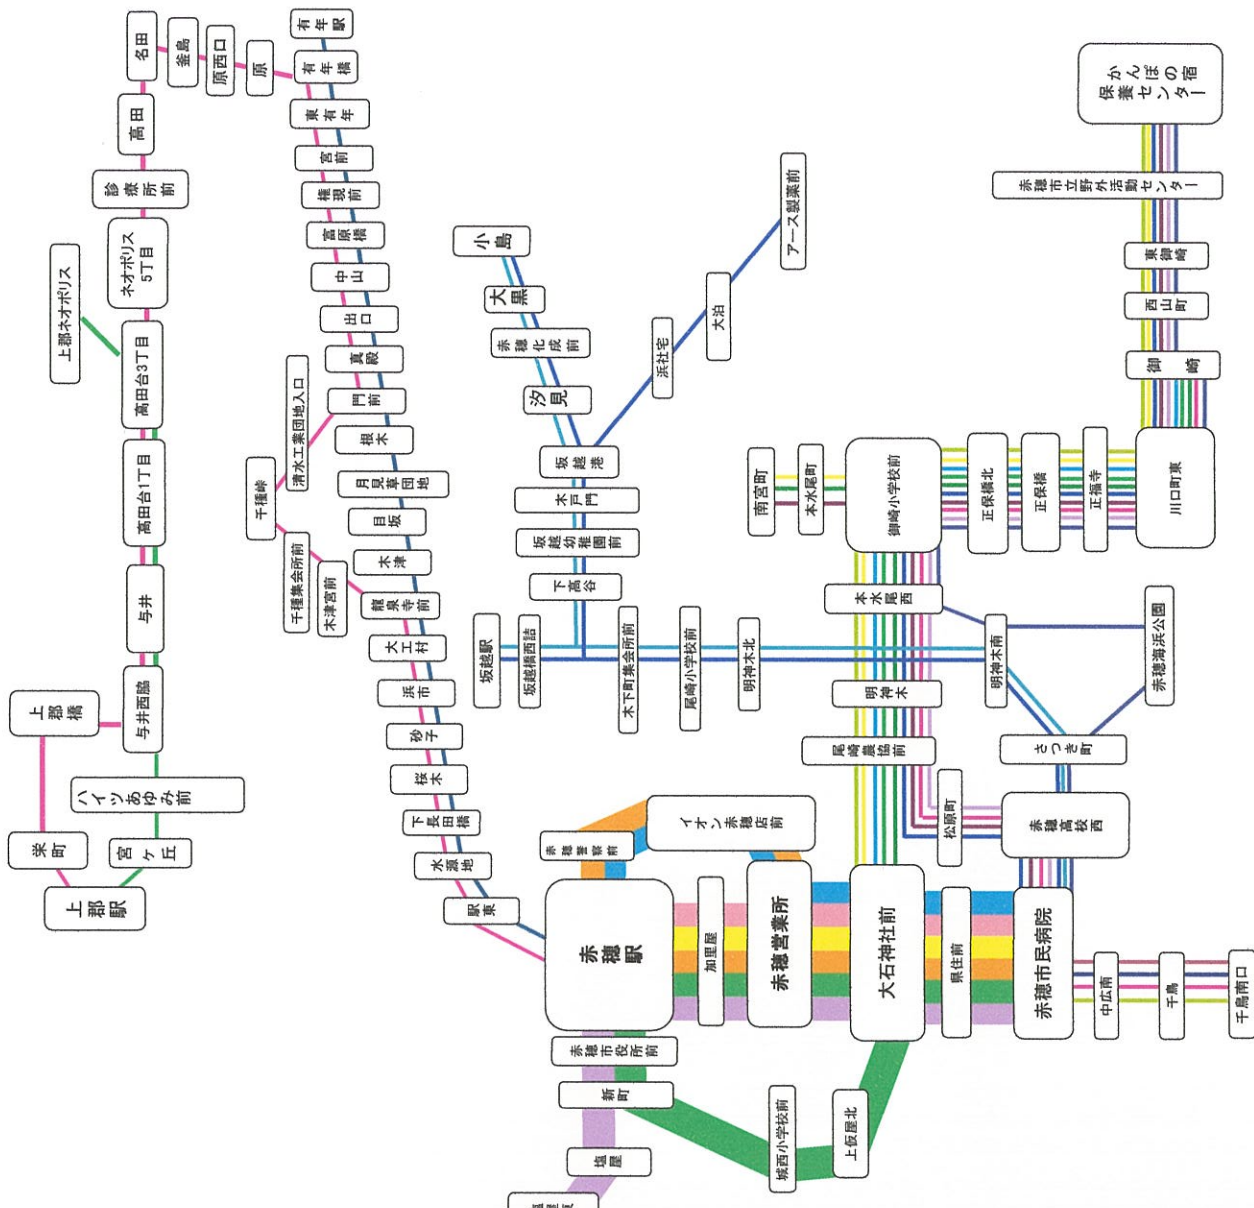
名田
釜島
原西口
原
有年駅
有年橋
東有年
宮前
権現前
富原橋
中山
出口
真殿
門前
根木
月見草団地
目坂
木津
龍泉寺前
大工村
浜市
砂子
桜木
下長田橋
水源地
駅東
高田
診療所前
ネオポリス5丁目
上郡ネオポリス
高田台3丁目
高田台1丁目
与井
与井西脇
上郡橋
ハイツあゆみ前
栄町
宮ヶ丘
上郡駅
清水工業団地入口
千種峠
千種集会所前
木津宮前
小島
大黒
赤穂化成前
汐見
坂越港
木戸門
坂越幼稚園前
下高谷
坂越駅
坂越橋西詰
木下町集会所前
尾崎小学校前
明神木北
浜社宅
大泊
アース製薬前
保養センターかんぽの宿
赤穂市立野外活動センター
東御崎
西山町
御崎
川口町東
正福寺
正保橋
正保橋北
御崎小学校前
本水尾町
南宮町
本水尾西
明神木南
赤穂海浜公園
明神木
尾崎農協前
さつき町
松原町
赤穂高校西
イオン赤穂店前
赤穂警察前
赤穂駅
加里屋
赤穂営業所
大石神社前
県庄前
赤穂市民病院
中広南
千鳥
千鳥南口
赤穂市役所前
新町
塩屋
城西小学校前
上仮屋北